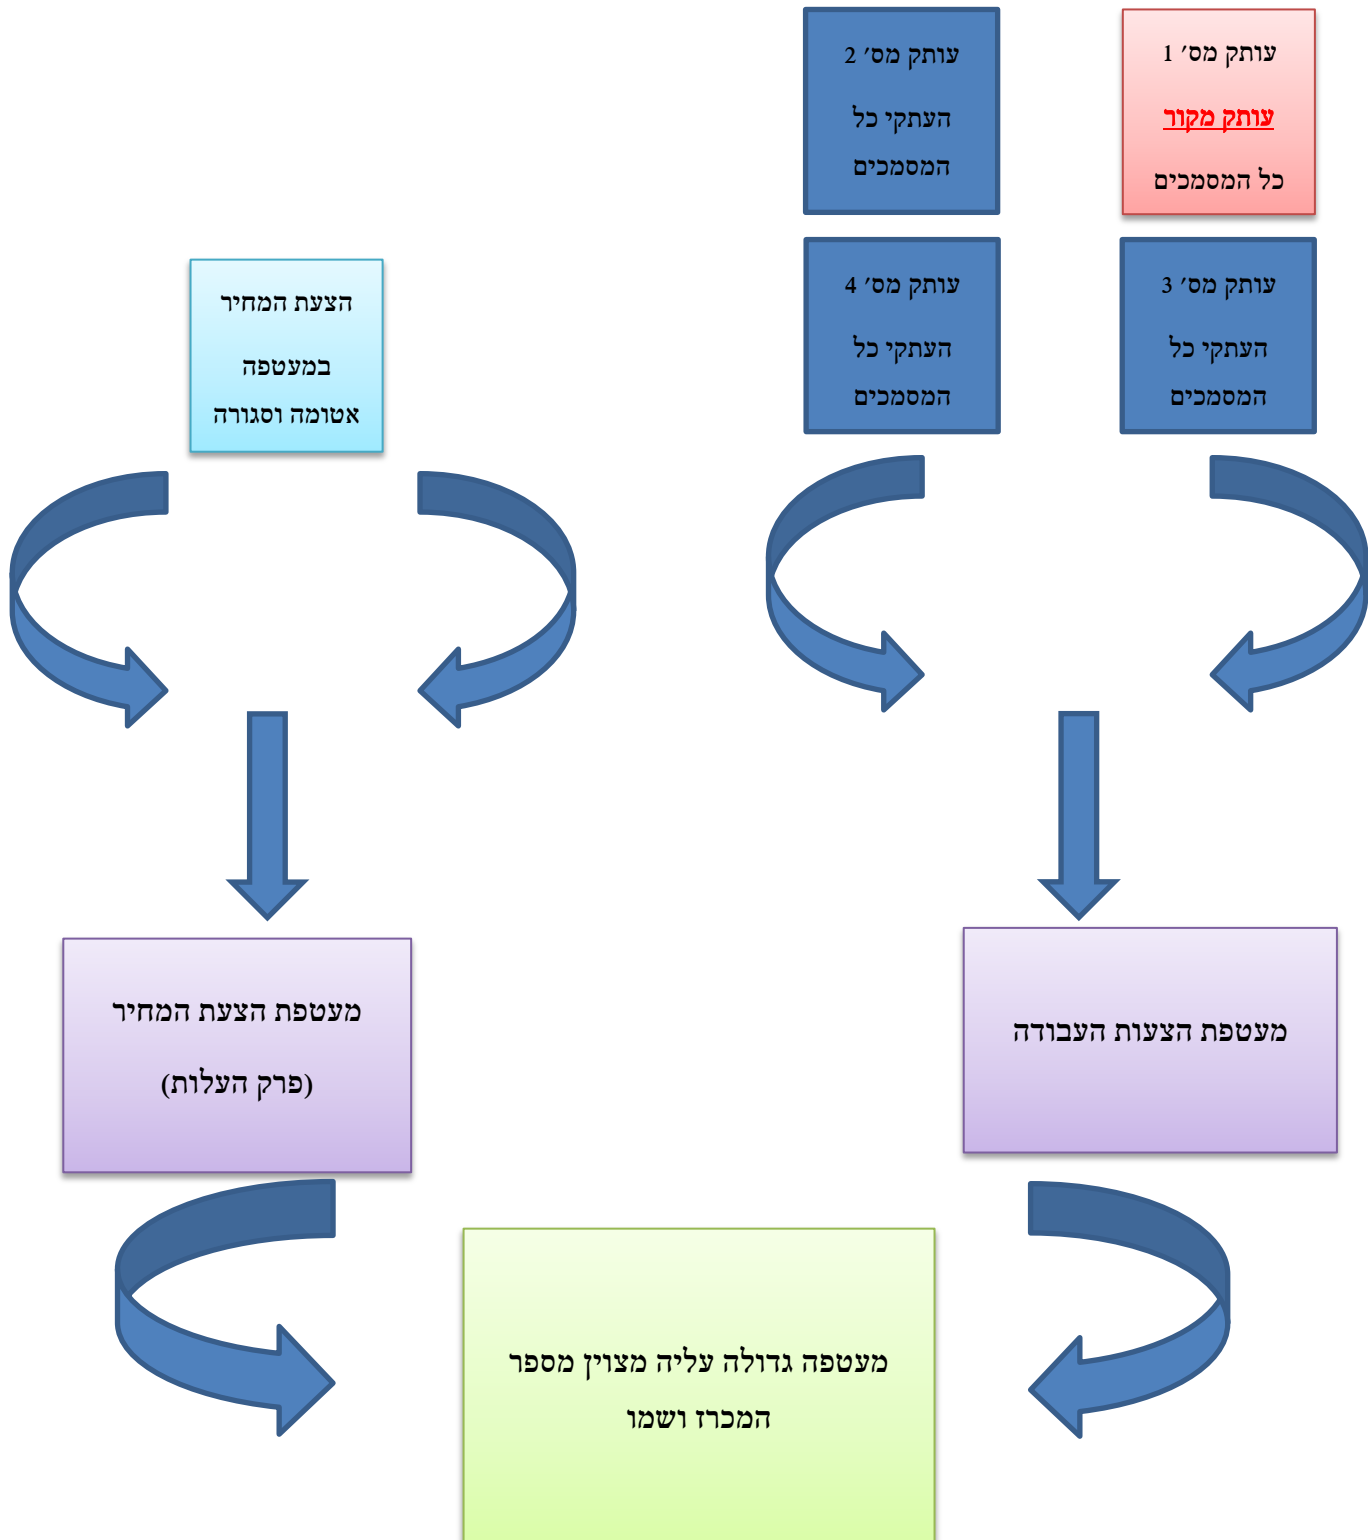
עותק מס׳ 1

עותק מקור

כל המסמכים

עותק מס׳ 2

העתקי כל

המסמכים

עותק מס׳ 3

העתקי כל

המסמכים

עותק מס׳ 4

העתקי כל

המסמכים

הצעת המחיר

במעטפה

אטומה וסגורה

מעטפת הצעות העבודה

מעטפת הצעת המחיר

(פרק העלות)

מעטפה גדולה עליה מצוין מספר

המכרז ושמו